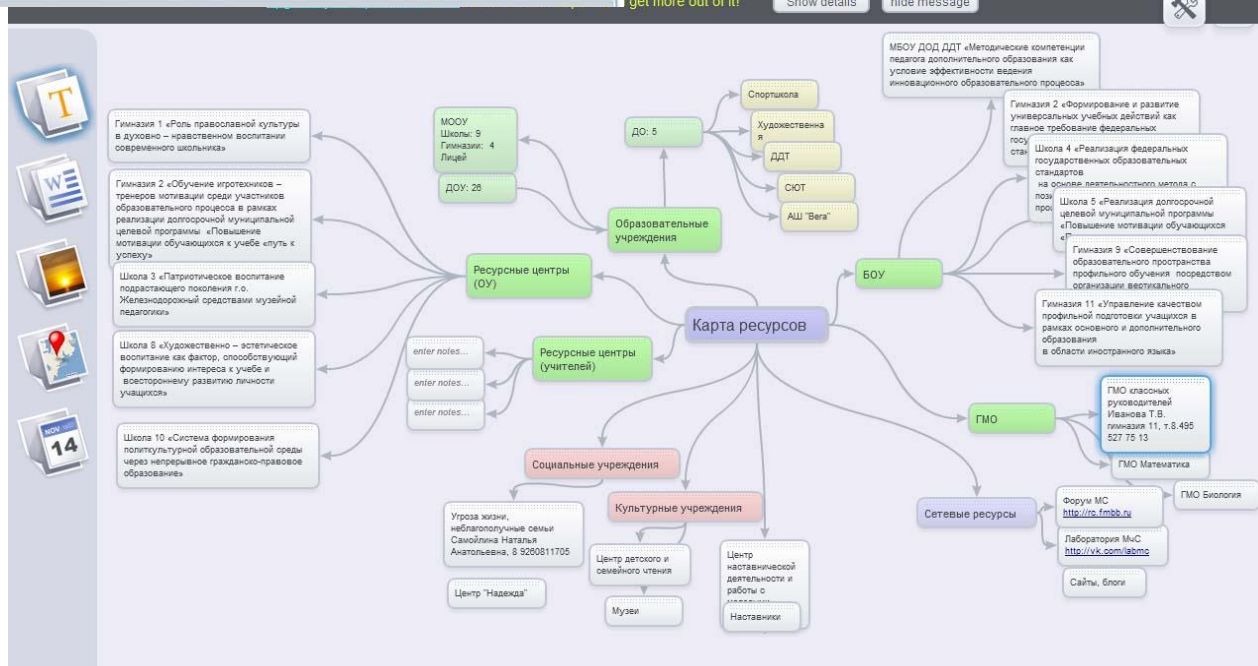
get more out of it! Show details Hide message

T

NOV 14

Карта ресурсов

Образовательные учреждения

МООУ Школы: 9 Гимназии: 4 Лицей

ДОУ: 26

ДО: 5

Спортшкола

Художественна я

ДДТ

СЮТ

АШ "Вега"

Ресурсные центры (ОУ)

Гимназия 1 «Роль православной культуры в духовно – нравственном воспитании современного школьника»

Гимназия 2 «Обучение игротехников – тренеров мотивации среди участников образовательного процесса в рамках реализации долгосрочной муниципальной целевой программы «Повышение мотивации обучающихся к учебе «путь к успеху»

Школа 3 «Патриотическое воспитание подрастающего поколения г.о. Железнодорожный средствами музейной педагогики»

Школа 8 «Художественно – эстетическое воспитание как фактор, способствующий формированию интереса к учебе и всестороннему развитию личности учащихся»

Школа 10 «Система формирования поликультурной образовательной среды через непрерывное гражданско-правовое образование»

Ресурсные центры (учителей)

enter notes...

enter notes...

enter notes...

БОУ

МБОУ ДОД ДДТ «Методические компетенции педагога дополнительного образования как условие эффективности ведения инновационного образовательного процесса»

Гимназия 2 «Формирование и развитие универсальных учебных действий как главное требование федеральных госу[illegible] ста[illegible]

Школа 4 «Реализация федеральных государственных образовательных стандартов на основе деятельностного метода с позн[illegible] про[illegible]

Школа 5 «Реализация долгосрочной целевой муниципальной программы «Повышение мотивации обучающихся «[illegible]

Гимназия 9 «Совершенствование образовательного пространства профильного обучения посредством организации вертикального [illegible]

Гимназия 11 «Управление качеством профильной подготовки учащихся в рамках основного и дополнительного образования в области иностранного языка»

ГМО

ГМО классных руководителей Иванова Т.В. гимназия 11, т.8.495 527 75 13

ГМО Математика

ГМО Биология

Сетевые ресурсы

Форум МС http://ro.fmbb.ru

Лаборатория МчС http://vk.com/labmc

Сайты, блоги

Социальные учреждения

Угроза жизни, неблагополучные семьи Самойлина Наталья Анатольевна, 8 9260811705

Центр "Надежда"

Культурные учреждения

Центр детского и семейного чтения

Музеи

Центр наставнической деятельности и работы с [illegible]

Наставники